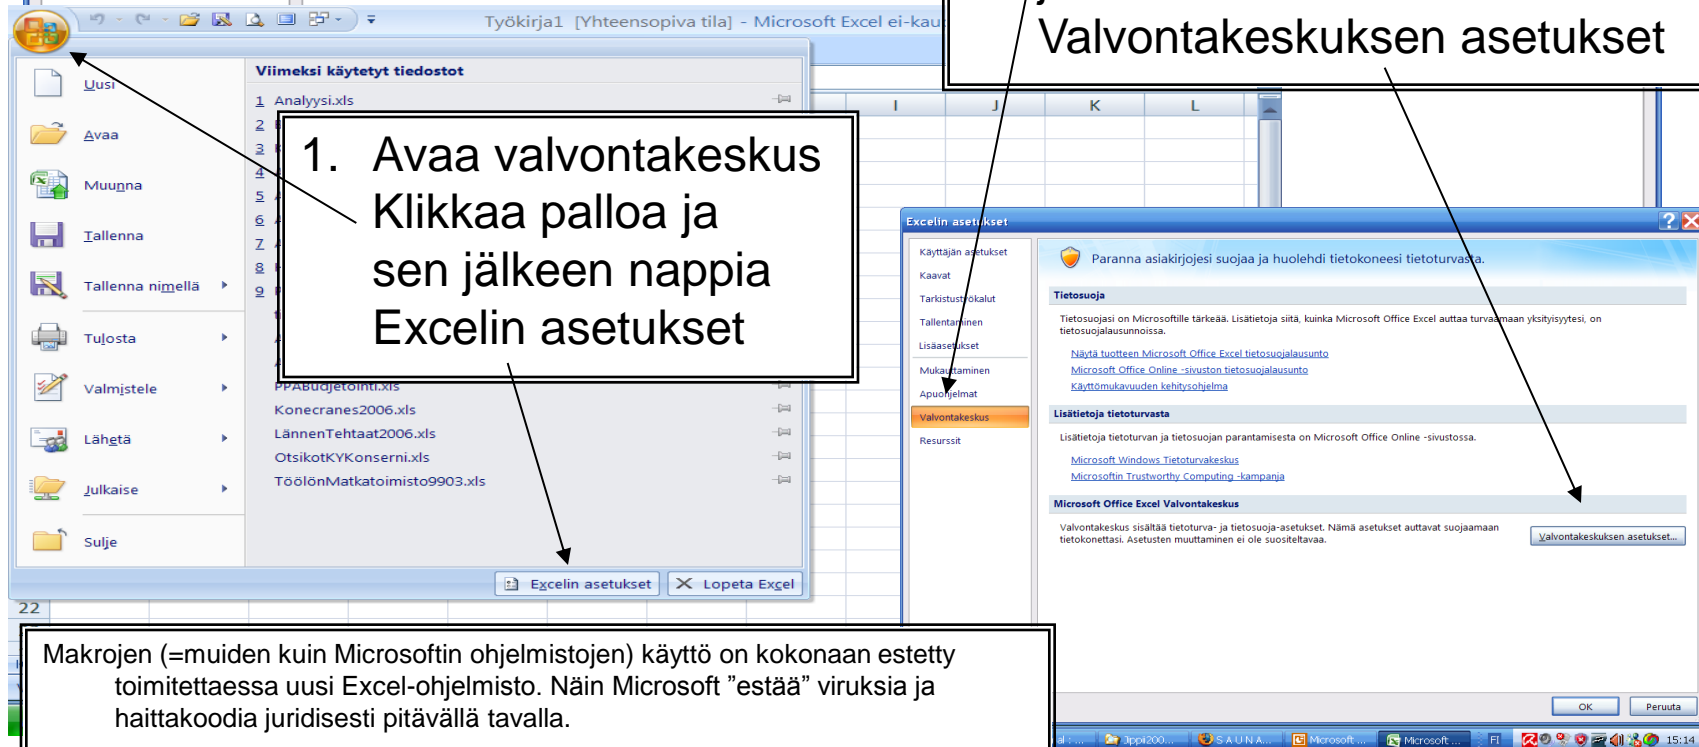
Työkirja1 [Yhteensopiva tila] - Microsoft Excel ei-kau

Valvontakeskuksen asetukset

Uusi
Avaa
Muunna
Tallenna
Tallenna nimellä
Tulosta
Valmistele
Lähetä
Julkaise
Sulje

Viimeksi käytetyt tiedostot
1 Analyysi.xls
2
3
4
5
6
7
8
9
PPABudjetointi.xls
Konecranes2006.xls
LännenTehtaat2006.xls
OtsikotKYKonserni.xls
TöölönMatkatoimisto9903.xls

Excelin asetukset
Lopeta Excel

1. Avaa valvontakeskus Klikkaa palloa ja sen jälkeen nappia Excelin asetukset

I J K L

22

Excelin asetukset

Käyttäjän asetukset
Kaavat
Tarkistustyökalut
Tallentaminen
Lisäasetukset
Mukauttaminen
Apuohjelmat
Valvontakeskus
Resurssit

Paranna asiakirjojesi suojaa ja huolehdi tietokoneesi tietoturvasta.

Tietosuoja
Tietosuojasi on Microsoftille tärkeää. Lisätietoja siitä, kuinka Microsoft Office Excel auttaa turvaamaan yksityisyytesi, on tietosuojalausunnoissa.
Näytä tuotteen Microsoft Office Excel tietosuojalausunto
Microsoft Office Online -sivuston tietosuojalausunto
Käyttömukavuuden kehitysohjelma

Lisätietoja tietoturvasta
Lisätietoja tietoturvan ja tietosuojan parantamisesta on Microsoft Office Online -sivustossa.
Microsoft Windows Tietoturvakeskus
Microsoftin Trustworthy Computing -kampanja

Microsoft Office Excel Valvontakeskus
Valvontakeskus sisältää tietoturva- ja tietosuoja-asetukset. Nämä asetukset auttavat suojaamaan tietokonettasi. Asetusten muuttaminen ei ole suositeltavaa.
Valvontakeskuksen asetukset...

OK
Peruuta

Makrojen (=muiden kuin Microsoftin ohjelmistojen) käyttö on kokonaan estetty toimitettaessa uusi Excel-ohjelmisto. Näin Microsoft ”estää” viruksia ja haittakoodia juridisesti pitävällä tavalla.

Jippi200... SAUNA... Microsoft ... Microsoft ... FI 15:14